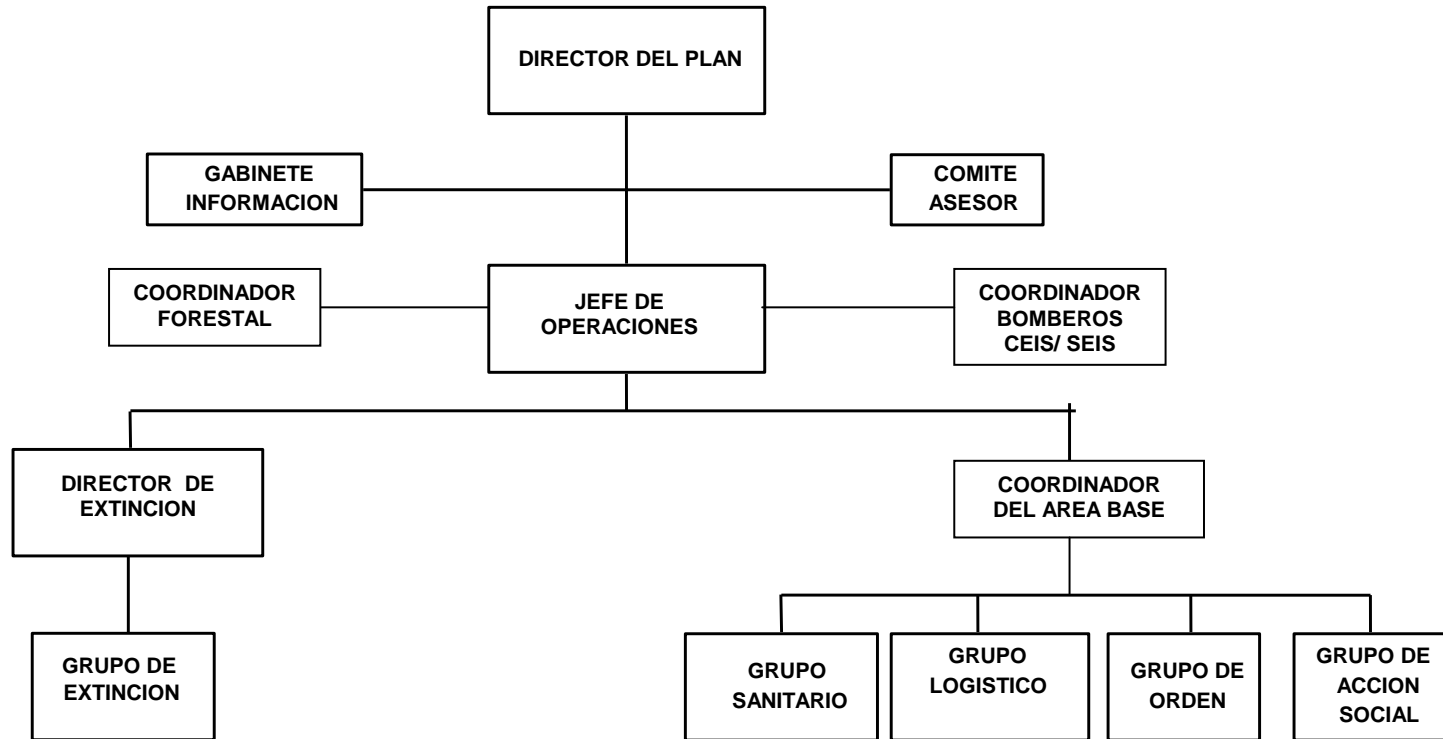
DIRECTOR DEL PLAN

GABINETE INFORMACION

COMITE ASESOR

COORDINADOR FORESTAL

JEFE DE OPERACIONES

COORDINADOR BOMBEROS CEIS/ SEIS

DIRECTOR DE EXTINCION

COORDINADOR DEL AREA BASE

GRUPO DE EXTINCION

GRUPO SANITARIO

GRUPO LOGISTICO

GRUPO DE ORDEN

GRUPO DE ACCION SOCIAL